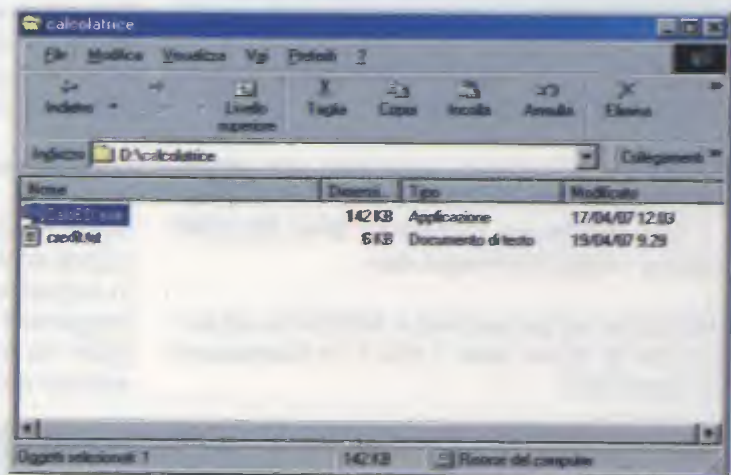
calcolatrice

File Modifica Visualizza Vai Preferiti ?

Indietro Livello superiore Taglia Copia Incolla Annulla Elimina

Indirizzo D:\calcolatrice Collegamenti

| Nome | Dimensi... | Tipo | Modificato |
|---|---|---|---|
| Calc80.exe | 142 KB | Applicazione | 17/04/07 12.03 |
| credit.txt | 6 KB | Documento di testo | 19/04/07 9.29 |

Oggetti selezionati: 1 142 KB Risorse del computer